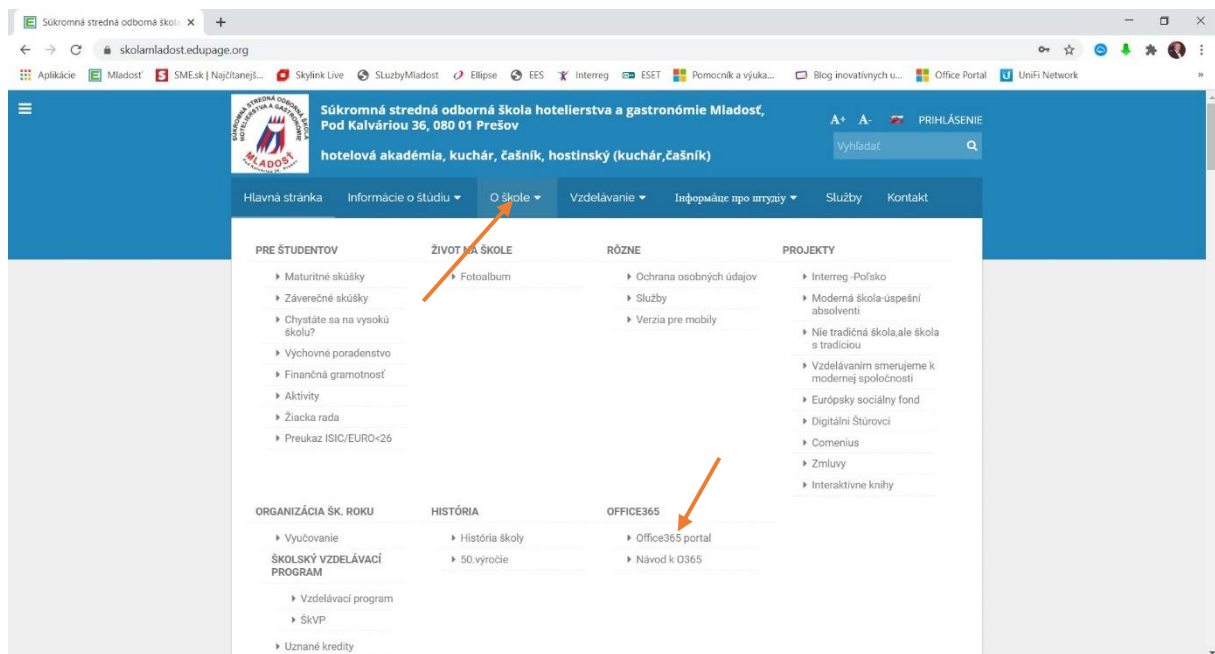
Súkromná stredná odborná škola ×  +

skolamladost.edupage.org

Aplikácie  Mladosť  SME.sk | Najčítanejš...  Skylink Live  SLuzbyMladost  Ellipse  EES  Interreg  ESET  Pomocník a výuka...  Blog inovatívnych u...  Office Portal  UniFi Network

Súkromná stredná odborná škola hotelierstva a gastronómie Mladosť, Pod Kalváriou 36, 080 01 Prešov

hotelová akadémia, kuchár, čašník, hostinský (kuchár,čašník)

A+ A- PRIHLÁSENIE

Vyhľadať

Hlavná stránka  Informácie o štúdiu ▾  O škole ▾  Vzdelávanie ▾  Інформацiя про штудiу ▾  Služby  Kontakt

PRE ŠTUDENTOV
Maturitné skúšky
Záverečné skúšky
Chystáte sa na vysokú školu?
Výchovné poradenstvo
Finančná gramotnosť
Aktivity
Žiacka rada
Preukaz ISIC/EURO<26

ŽIVOT NA ŠKOLE
Fotoalbum

RÔZNE
Ochrana osobných údajov
Služby
Verzia pre mobily

PROJEKTY
Interreg -Poľsko
Moderná škola-úspešní absolventi
Nie tradičná škola,ale škola s tradíciou
Vzdelávaním smerujeme k modernej spoločnosti
Európsky sociálny fond
Digitálni Štúrovci
Comenius
Zmluvy
Interaktívne knihy

ORGANIZÁCIA ŠK. ROKU
Vyučovanie
ŠKOLSKÝ VZDELÁVACÍ PROGRAM
Vzdelávací program
ŠkVP
Uznané kredity

HISTÓRIA
História školy
50.výročie

OFFICE365
Office365 portal
Návod k O365